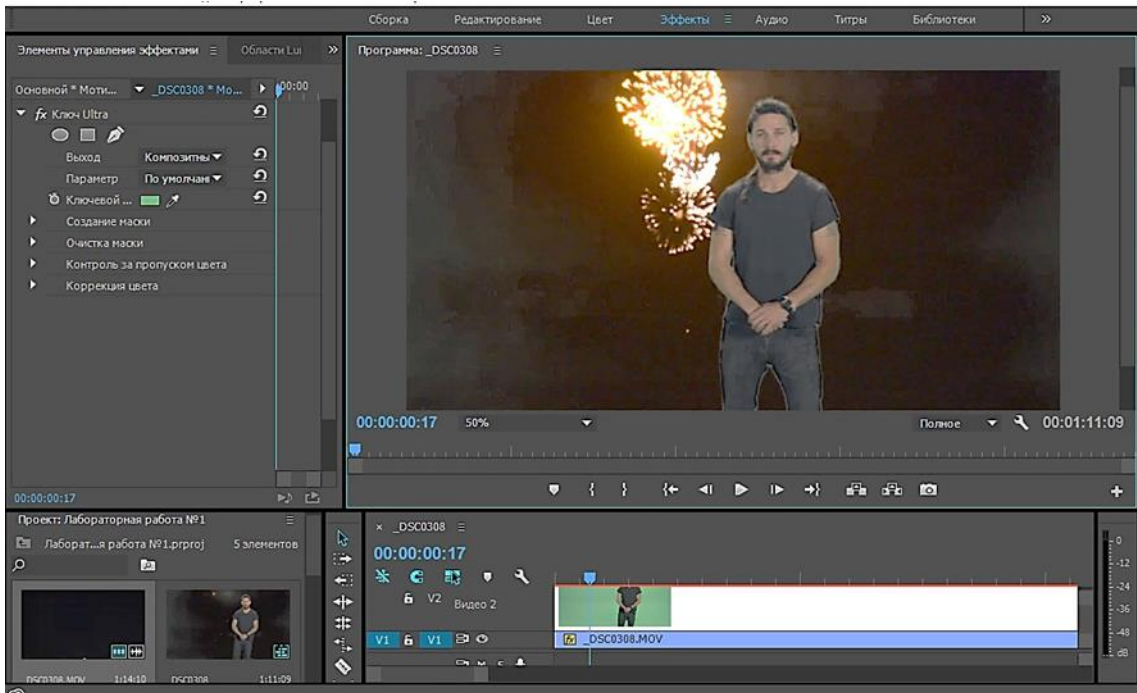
Сборка Редактирование Цвет Эффекты Аудио Титры Библиотеки »

Элементы управления эффектами ≡ Области Lu »

Основной * Моти... ▼ _DSC0308 * Мо... ▶ 00:00

fx Ключ Ultra

Выход Композитны ▼

Параметр По умолчан ▼

Ключевой ...

Создание маски

Очистка маски

Контроль за пропуском цвета

Коррекция цвета

00:00:00:17

Программа: _DSC0308 ≡

00:00:00:17 50% Полное 00:01:11:09

Проект: Лабораторная работа №1 ≡

Лаборат...я работа №1.prproj 5 элементов

DSC0308.MOV 1:14:10 DSC0308 1:11:09

× _DSC0308 ≡

00:00:00:17

V2 Видео 2

V1 V1

_DSC0308.MOV

0 -12 -24 -36 -48 dB